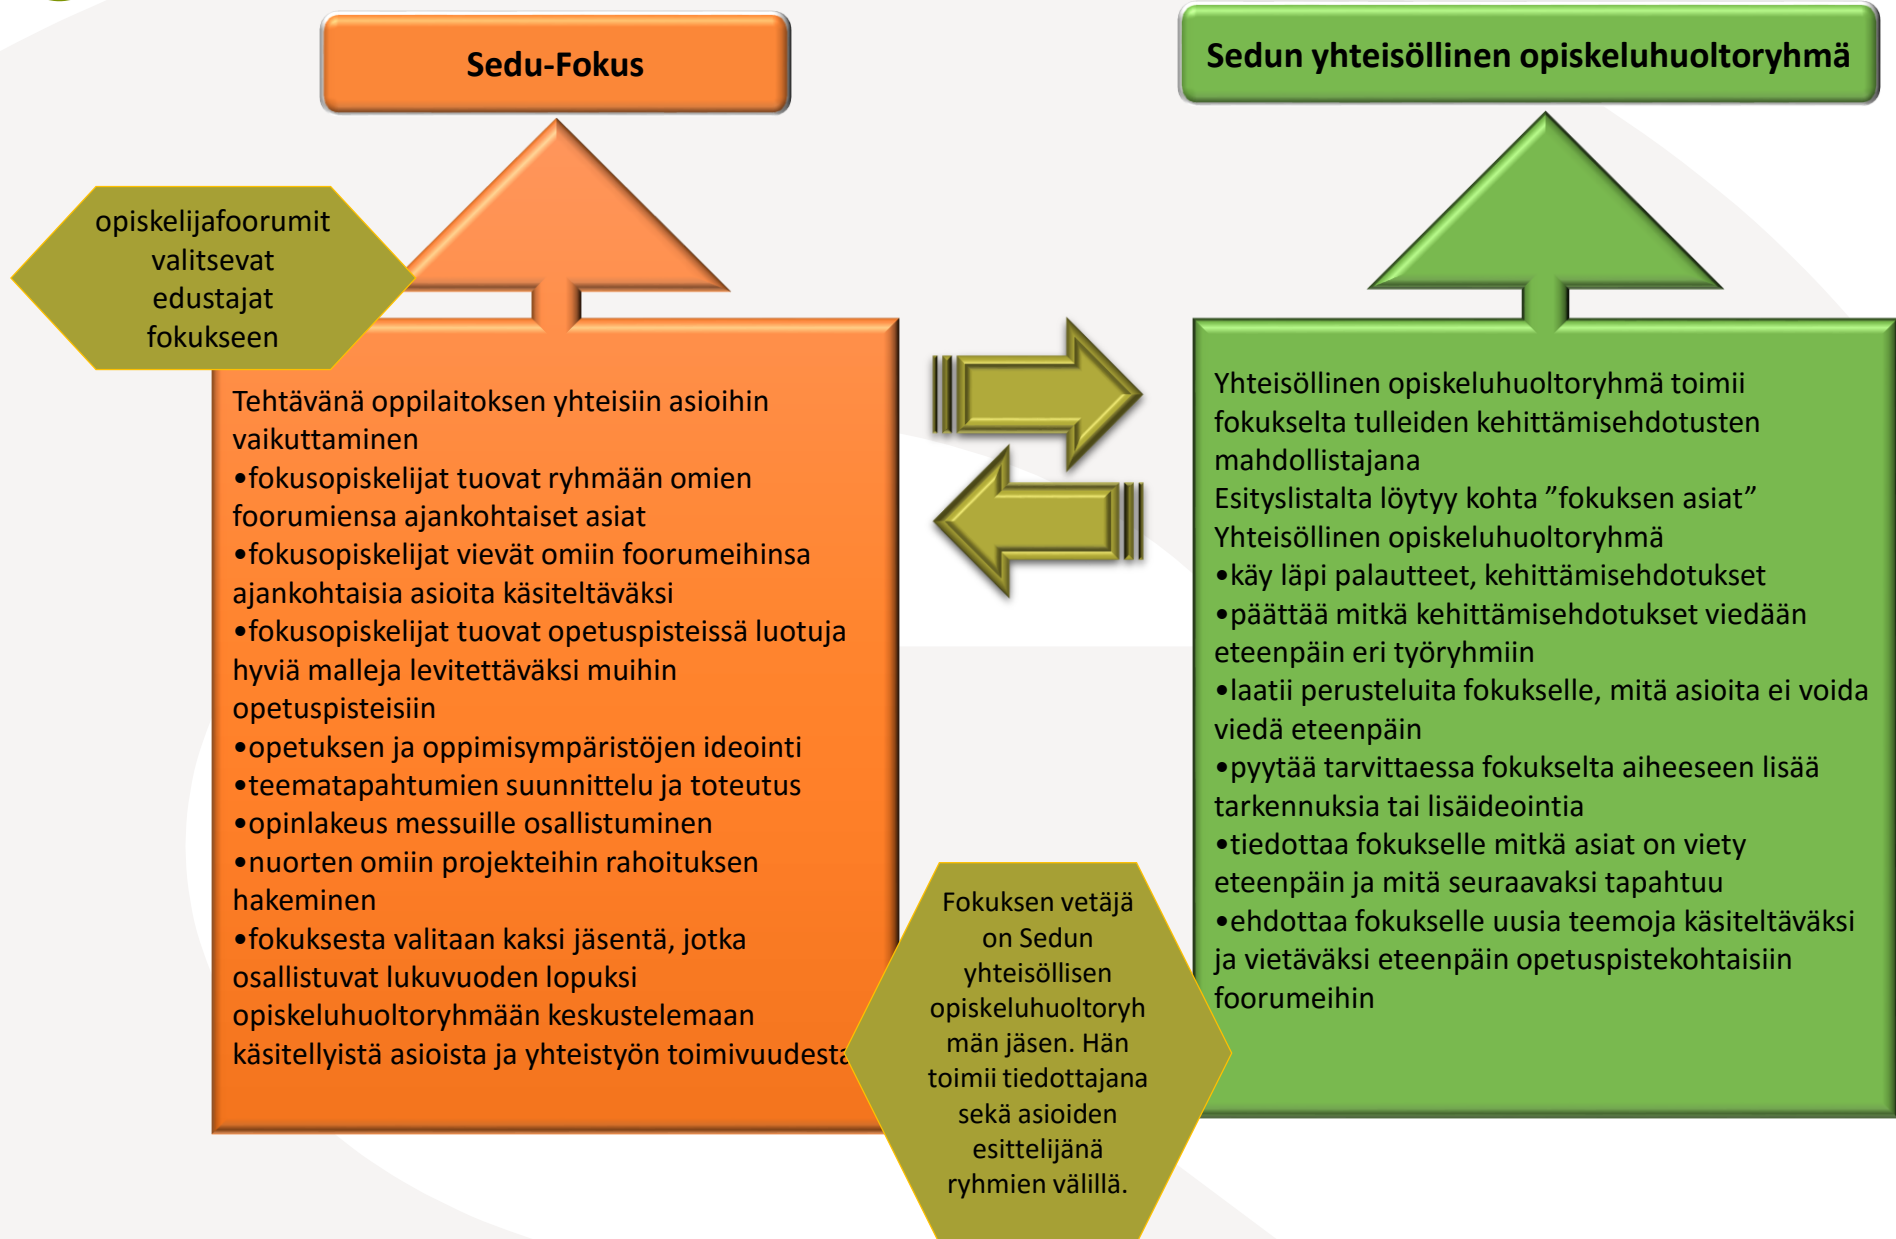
Sedu-Fokus

opiskelijafoorumit valitsevat edustajat fokukseen

Tehtävänä oppilaitoksen yhteisiin asioihin vaikuttaminen
•fokusopiskelijat tuovat ryhmään omien foorumiensa ajankohtaiset asiat
•fokusopiskelijat vievät omiin foorumeihinsa ajankohtaisia asioita käsiteltäväksi
•fokusopiskelijat tuovat opetuspisteissä luotuja hyviä malleja levitettäväksi muihin opetuspisteisiin
•opetuksen ja oppimisympäristöjen ideointi
•teematapahtumien suunnittelu ja toteutus
•opinlakeus messuille osallistuminen
•nuorten omiin projekteihin rahoituksen hakeminen
•fokuksesta valitaan kaksi jäsentä, jotka osallistuvat lukuvuoden lopuksi opiskeluhuoltoryhmään keskustelemaan käsitellyistä asioista ja yhteistyön toimivuudesta

Sedun yhteisöllinen opiskeluhuoltoryhmä

Yhteisöllinen opiskeluhuoltoryhmä toimii fokukselta tulleiden kehittämisehdotusten mahdollistajana
Esityslistalta löytyy kohta ”fokuksen asiat”
Yhteisöllinen opiskeluhuoltoryhmä
•käy läpi palautteet, kehittämisehdotukset
•päättää mitkä kehittämisehdotukset viedään eteenpäin eri työryhmiin
•laatii perusteluita fokukselle, mitä asioita ei voida viedä eteenpäin
•pyytää tarvittaessa fokukselta aiheeseen lisää tarkennuksia tai lisäideointia
•tiedottaa fokukselle mitkä asiat on viety eteenpäin ja mitä seuraavaksi tapahtuu
•ehdottaa fokukselle uusia teemoja käsiteltäväksi ja vietäväksi eteenpäin opetuspistekohtaisiin foorumeihin

Fokuksen vetäjä on Sedun yhteisöllisen opiskeluhuoltoryhmän jäsen. Hän toimii tiedottajana sekä asioiden esittelijänä ryhmien välillä.